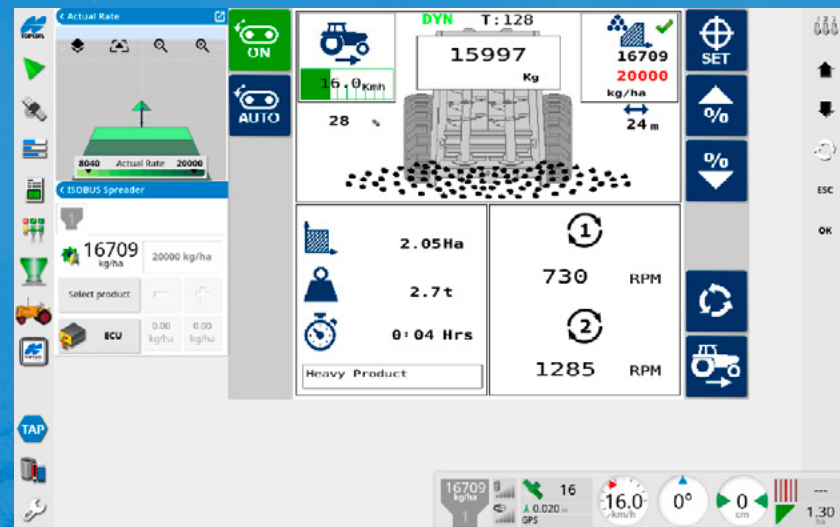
Actual Rate

8040 Actual Rate 20000

ISOBUS Spreader

16709 kg/ha

20000 kg/ha

Select product

ECU

0.00 kg/ha

0.00 kg/ha

ON

AUTO

DYN T:128

16.0 Kmh

15997 Kg

16709

20000

kg/ha

28 %

24 m

SET

%

%

2.05Ha

2.7t

0:04 Hrs

Heavy Product

1

730 RPM

2

1285 RPM

ESC

OK

TAP

16709 kg/ha

1

16

A 0.020 m

GPS

16.0 km/h

0°

0 cm

---

1.30